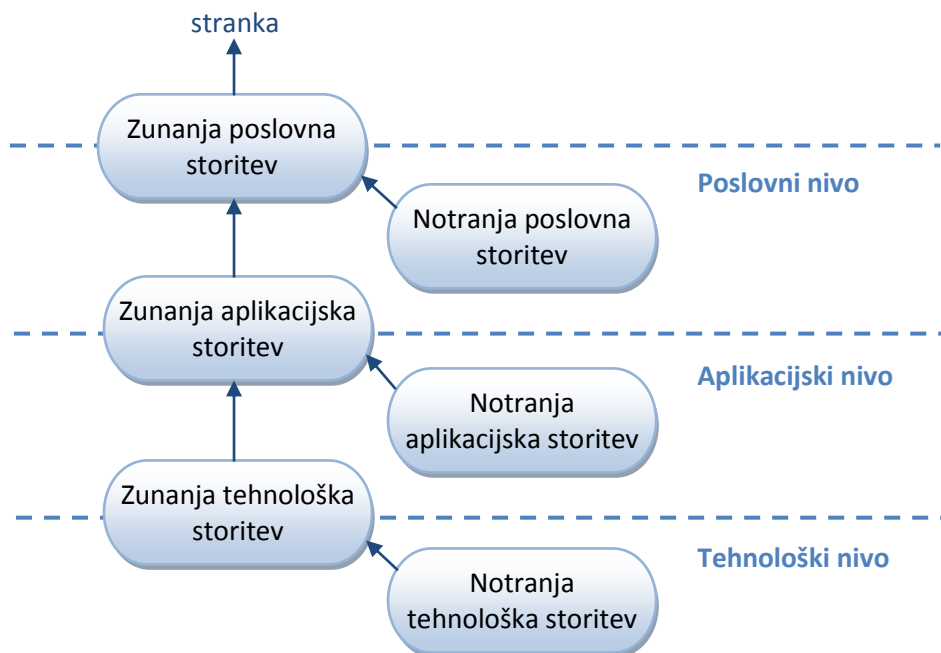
stranka

Zunanja poslovna storitev

Poslovni nivo

Notranja poslovna storitev

Zunanja aplikacijska storitev

Aplikacijski nivo

Notranja aplikacijska storitev

Zunanja tehnološka storitev

Tehnološki nivo

Notranja tehnološka storitev